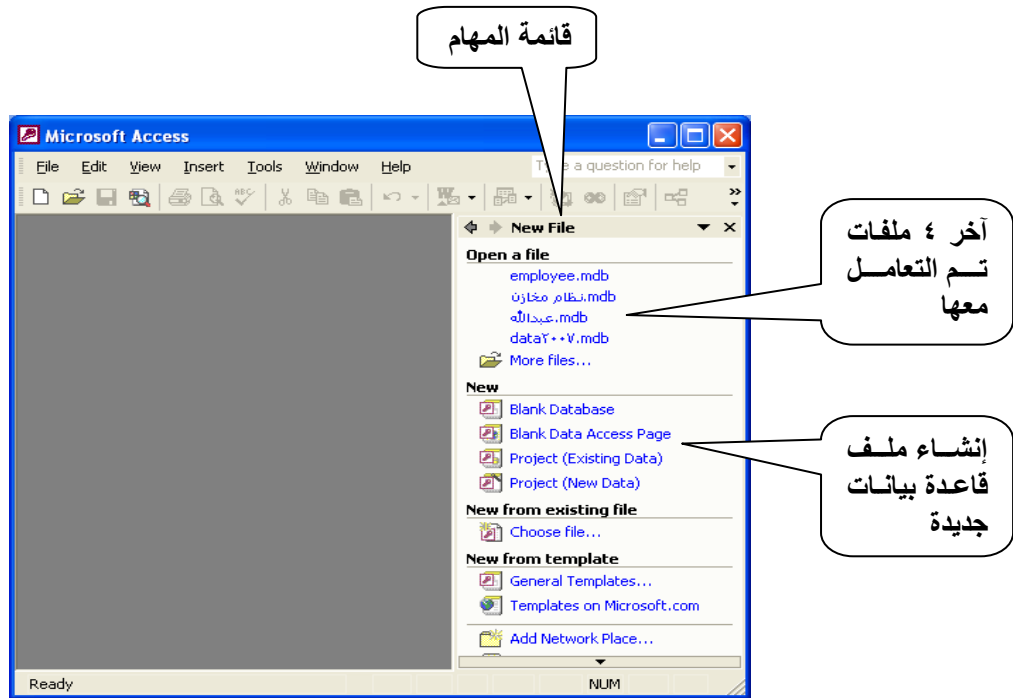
قائمة المهام

Microsoft Access

File Edit View Insert Tools Window Help

Type a question for help

New File

Open a file
employee.mdb
نظام مخازن.mdb
عبدالله.mdb
data٢٠٠٧.mdb
More files...

New
Blank Database
Blank Data Access Page
Project (Existing Data)
Project (New Data)

New from existing file
Choose file...

New from template
General Templates...
Templates on Microsoft.com

Add Network Place...

Ready NUM

آخر ٤ ملفات تـــم التعامـــل معها

إنشــاء ملــف قاعدة بيانـات جديدة